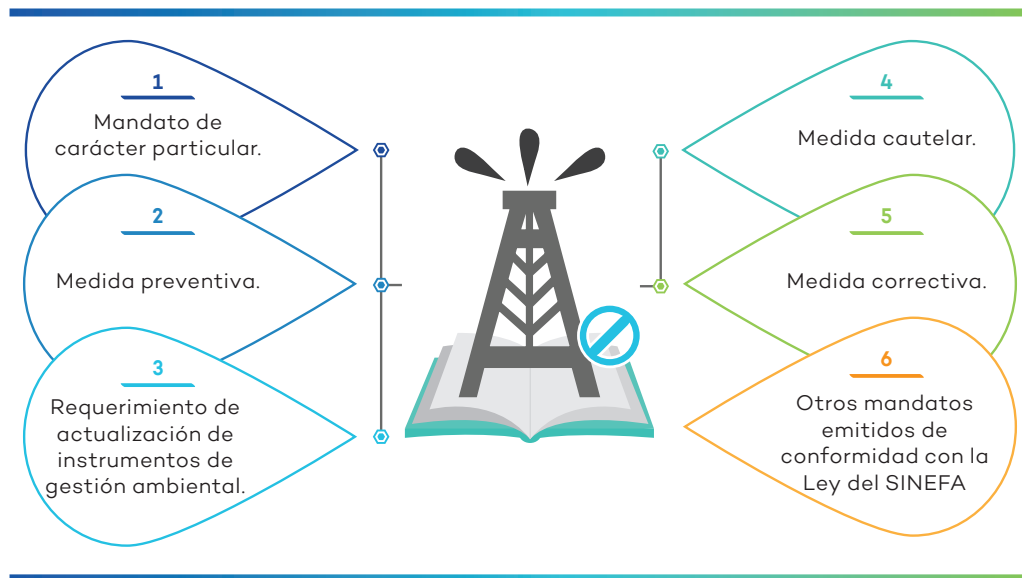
1

Mandato de carácter particular.

2

Medida preventiva.

3

Requerimiento de actualización de instrumentos de gestión ambiental.

4

Medida cautelar.

5

Medida correctiva.

6

Otros mandatos emitidos de conformidad con la Ley del SINEFA